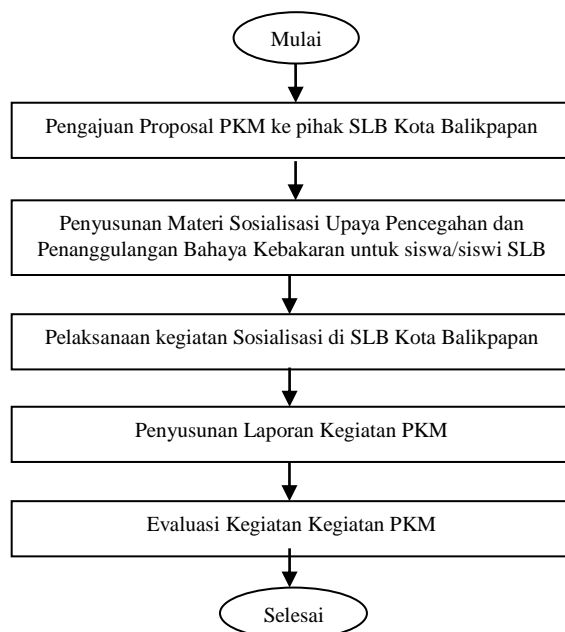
Mulai

Pengajuan Proposal PKM ke pihak SLB Kota Balikpapan

Penyusunan Materi Sosialisasi Upaya Pencegahan dan Penanggulangan Bahaya Kebakaran untuk siswa/siswi SLB

Pelaksanaan kegiatan Sosialisasi di SLB Kota Balikpapan

Penyusunan Laporan Kegiatan PKM

Evaluasi Kegiatan Kegiatan PKM

Selesai